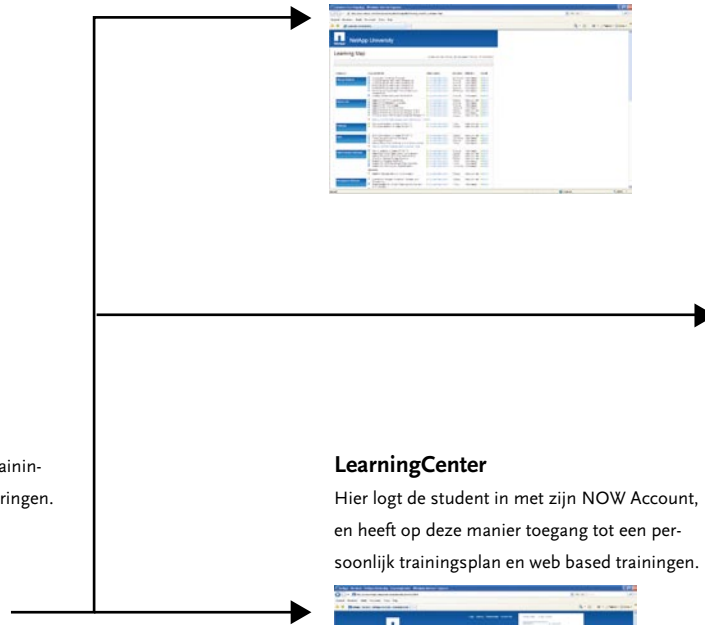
NetApp University

Learning Map

ainin-

ringen.

LearningCenter

Hier logt de student in met zijn NOW Account, en heeft op deze manier toegang tot een persoonlijk trainingsplan en web based trainingen.